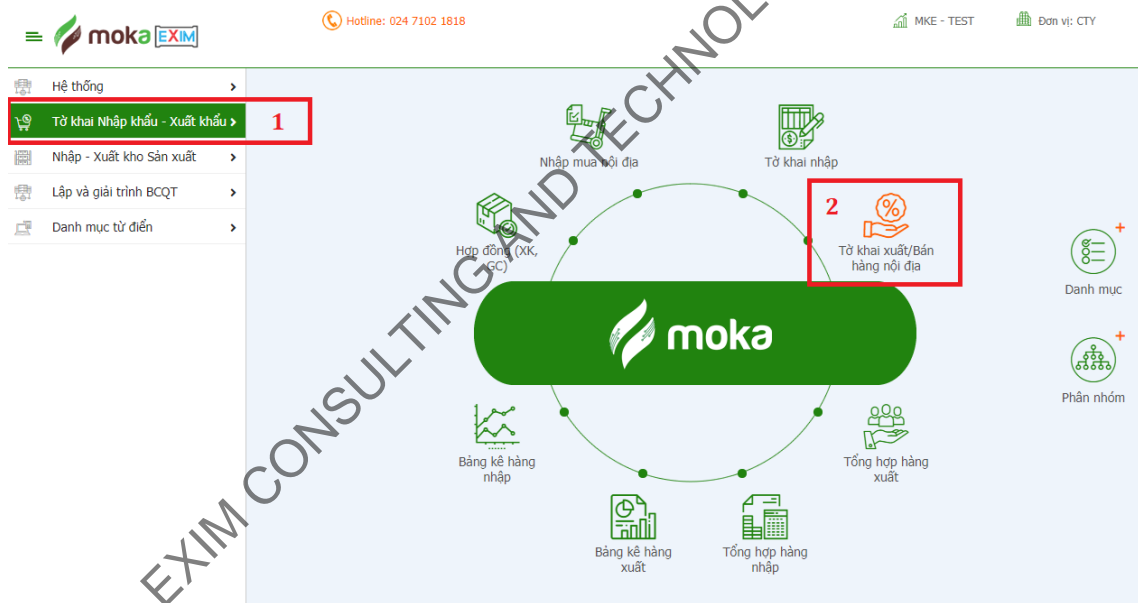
moka EXIM

Hotline: 024 7102 1818

MKE - TEST

Đơn vị: CTY

Hệ thống

Tờ khai Nhập khẩu - Xuất khẩu

1

Nhập - Xuất kho Sản xuất

Lập và giải trình BCQT

Danh mục từ điển

Nhập mua nội địa

Tờ khai nhập

2

Tờ khai xuất/Bán hàng nội địa

Hợp đồng (XK, GC)

moka

Bảng kê hàng nhập

Tổng hợp hàng xuất

Bảng kê hàng xuất

Tổng hợp hàng nhập

Danh mục

Phân nhóm

EXIM CONSULTING AND TECHNOL